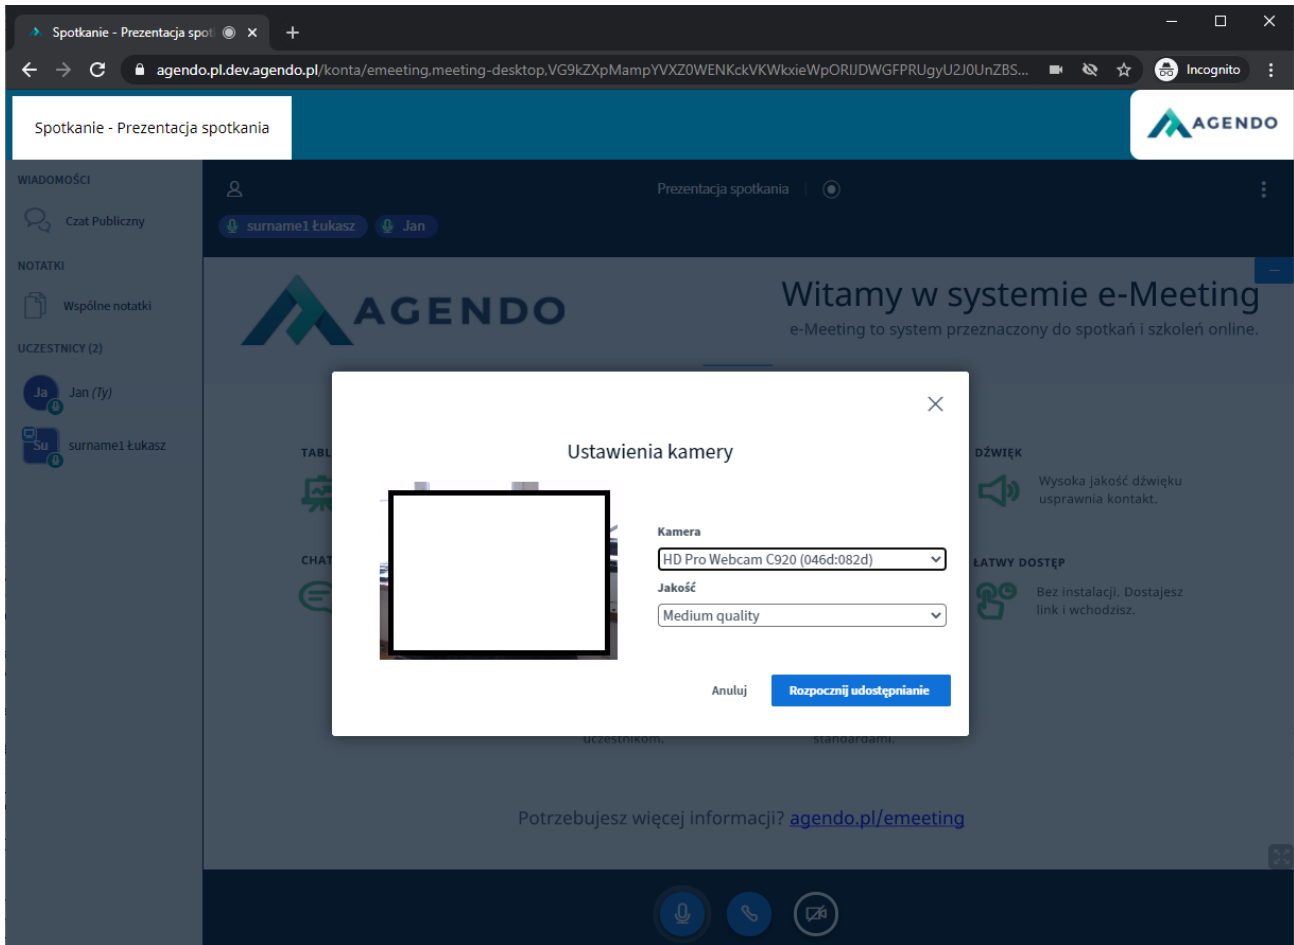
Spotkanie - Prezentacja spot

agendo.pl.dev.agendo.pl/konta/emeeting,meeting-desktop,VG9kZXpMampYVXZ0WENKckVKWkxieWpORlJDWGFPRUgyU2J0UnZBS...

Incognito

Spotkanie - Prezentacja spotkania

AGENDO

WIADOMOŚCI

Czat Publiczny

NOTATKI

Wspólne notatki

UCZESTNICY (2)

Ja Jan (Ty)

Su surname1 Łukasz

Prezentacja spotkania

surname1 Łukasz Jan

AGENDO

Witamy w systemie e-Meeting

e-Meeting to system przeznaczony do spotkań i szkoleń online.

TABL

CHAT

DŹWIĘK

Wysoka jakość dźwięku usprawnia kontakt.

ŁATWY DOSTĘP

Bez instalacji. Dostajesz link i wchodzisz.

uczestnikom.

standardami.

Ustawienia kamery

Kamera

HD Pro Webcam C920 (046d:082d)

Jakość

Medium quality

Anuluj

Rozpocznij udostępnianie

Potrzebujesz więcej informacji? agendo.pl/emeeting